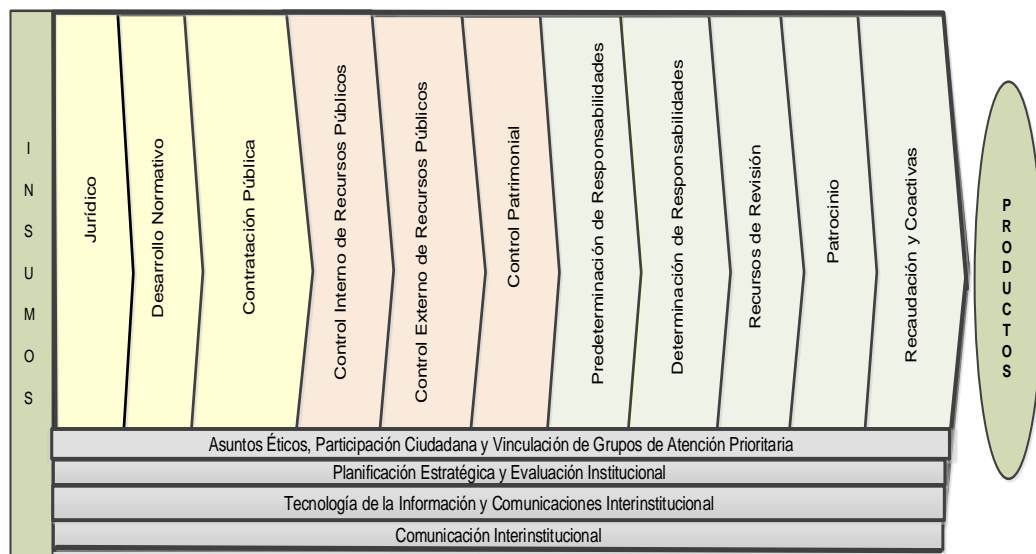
INSUMOS

Jurídico

Desarrollo Normativo

Contratación Pública

Control Interno de Recursos Públicos

Control Externo de Recursos Públicos

Control Patrimonial

Predeterminación de Responsabilidades

Determinación de Responsabilidades

Recursos de Revisión

Patrocinio

Recaudación y Coactivas

PRODUCTOS

Asuntos Éticos, Participación Ciudadana y Vinculación de Grupos de Atención Prioritaria

Planificación Estratégica y Evaluación Institucional

Tecnología de la Información y Comunicaciones Interinstitucional

Comunicación Interinstitucional